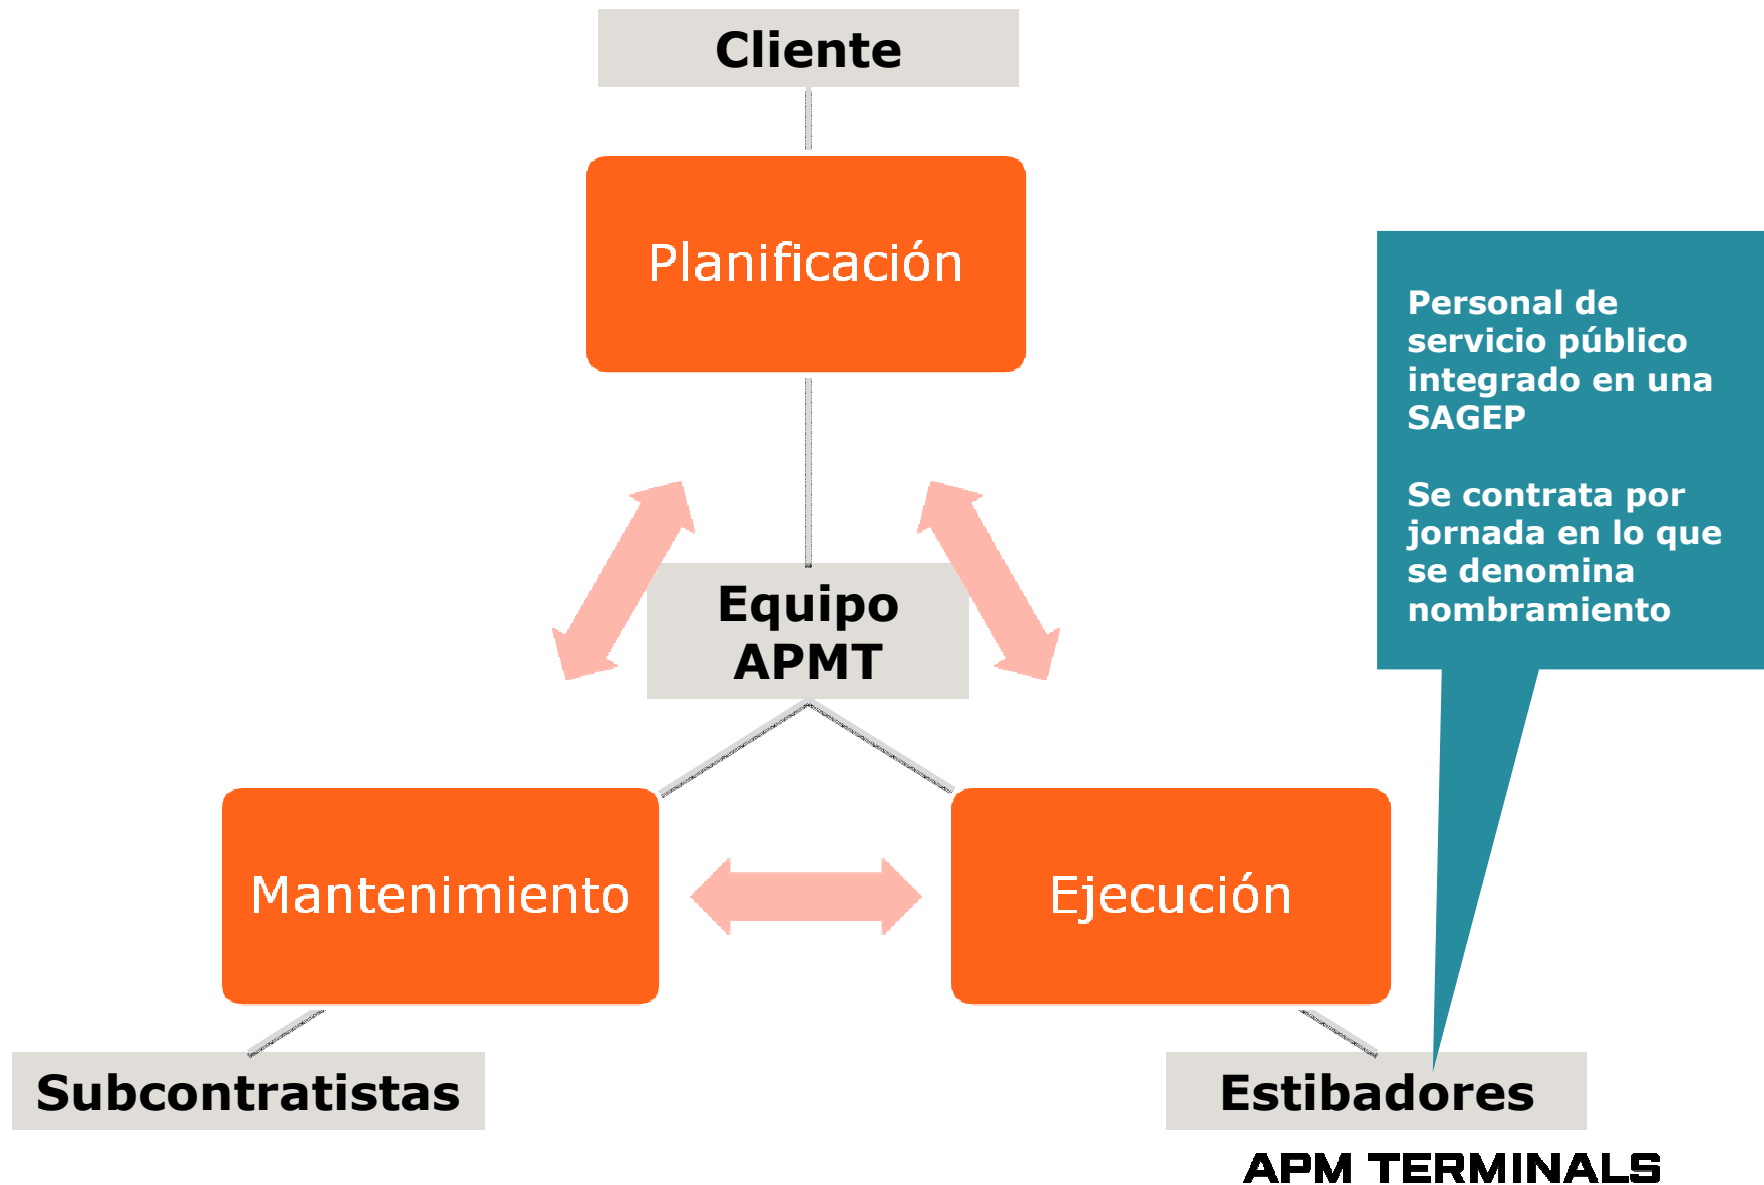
Cliente

Planificación

Personal de servicio público integrado en una SAGEP

Se contrata por jornada en lo que se denomina nombramiento

Equipo APMT

Mantenimiento

Ejecución

Subcontratistas

Estibadores

APM TERMINALS